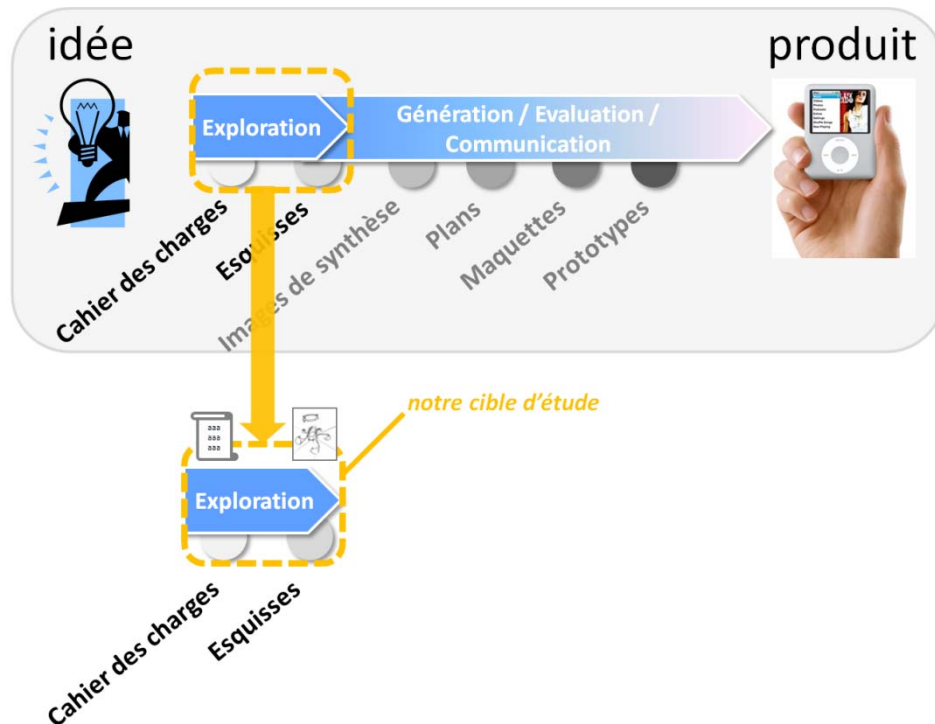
idée

produit

Exploration

Génération / Evaluation / Communication

Cahier des charges

Esquisses

Images de synthèse

Plans

Maquettes

Prototypes

notre cible d'étude

Exploration

Cahier des charges

Esquisses